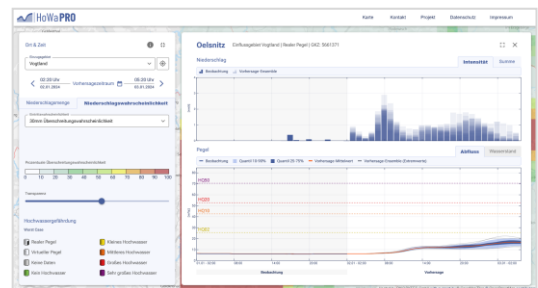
HoWaPRO

Karte Kontakt Projekt Datenschutz Impressum

Ort & Zeit

Vogtland

00:00 Uhr 02.01.2024 Vorhersagezeitraum 00:00 Uhr 05.01.2024

Niederschlagsmenge Niederschlagswahrscheinlichkeit

Überschreitungswahrscheinlichkeit

Hochwassergefährdung

Realer Pegel
Virtueller Pegel
Keine Daten
Kein Hochwasser
Kleines Hochwasser
Mittleres Hochwasser
Großes Hochwasser
Sehr großes Hochwasser

Oelsnitz Einflussgebiet Vogtland | Realer Pegel | DKZ: 5661371

Niederschlag

Intensität Summe

Beobachtung Vorhersage Ensemble

Pegel

Abfluss Wasserstand

Beobachtung Quantil 10-90% Quantil 25-75% Vorhersage Mittelwert Vorhersage Ensemble (Extremwerte)

HQ100
HQ50
HQ10
HQ2

Beobachtung Vorhersage